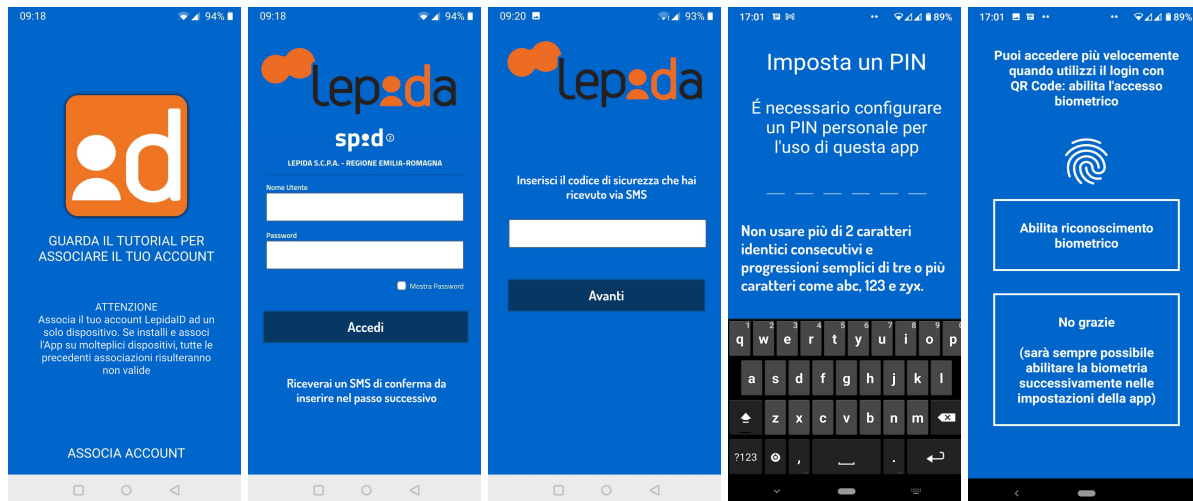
09:18 94%

GUARDA IL TUTORIAL PER ASSOCIARE IL TUO ACCOUNT

ATTENZIONE
Associa il tuo account LepidaID ad un solo dispositivo. Se installi e associ l'App su molteplici dispositivi, tutte le precedenti associazioni risulteranno non valide

ASSOCIA ACCOUNT

09:18 94%

lepida

spid

LEPIDA S.C.P.A. - REGIONE EMILIA-ROMAGNA

Nome Utente

Password

Mostra Password

Accedi

Riceverai un SMS di conferma da inserire nel passo successivo

09:20 93%

lepida

Inserisci il codice di sicurezza che hai ricevuto via SMS

Avanti

17:01 89%

Imposta un PIN

É necessario configurare un PIN personale per l'uso di questa app

Non usare più di 2 caratteri identici consecutivi e progressioni semplici di tre o più caratteri come abc, 123 e zyx.

1 2 3 4 5 6 7 8 9 0
q w e r t y u i o p
a s d f g h j k l
z x c v b n m
?123 ,  .

17:01 89%

Puoi accedere più velocemente quando utilizzi il login con QR Code: abilita l'accesso biometrico

Abilita riconoscimento biometrico

No grazie

(sarà sempre possibile abilitare la biometria successivamente nelle impostazioni della app)